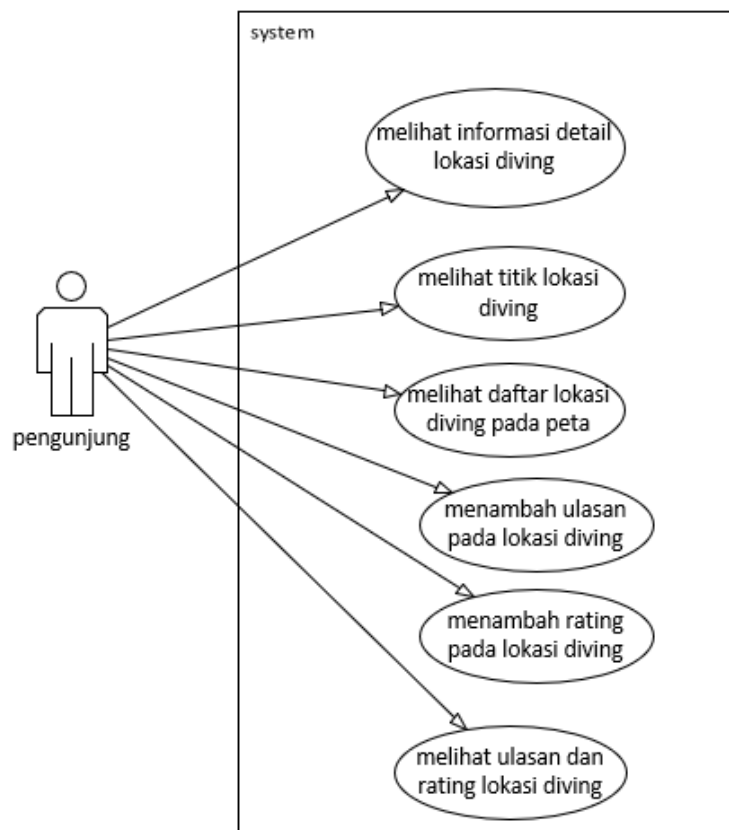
system

pengunjung

melihat informasi detail lokasi diving

melihat titik lokasi diving

melihat daftar lokasi diving pada peta

menambah ulasan pada lokasi diving

menambah rating pada lokasi diving

melihat ulasan dan rating lokasi diving